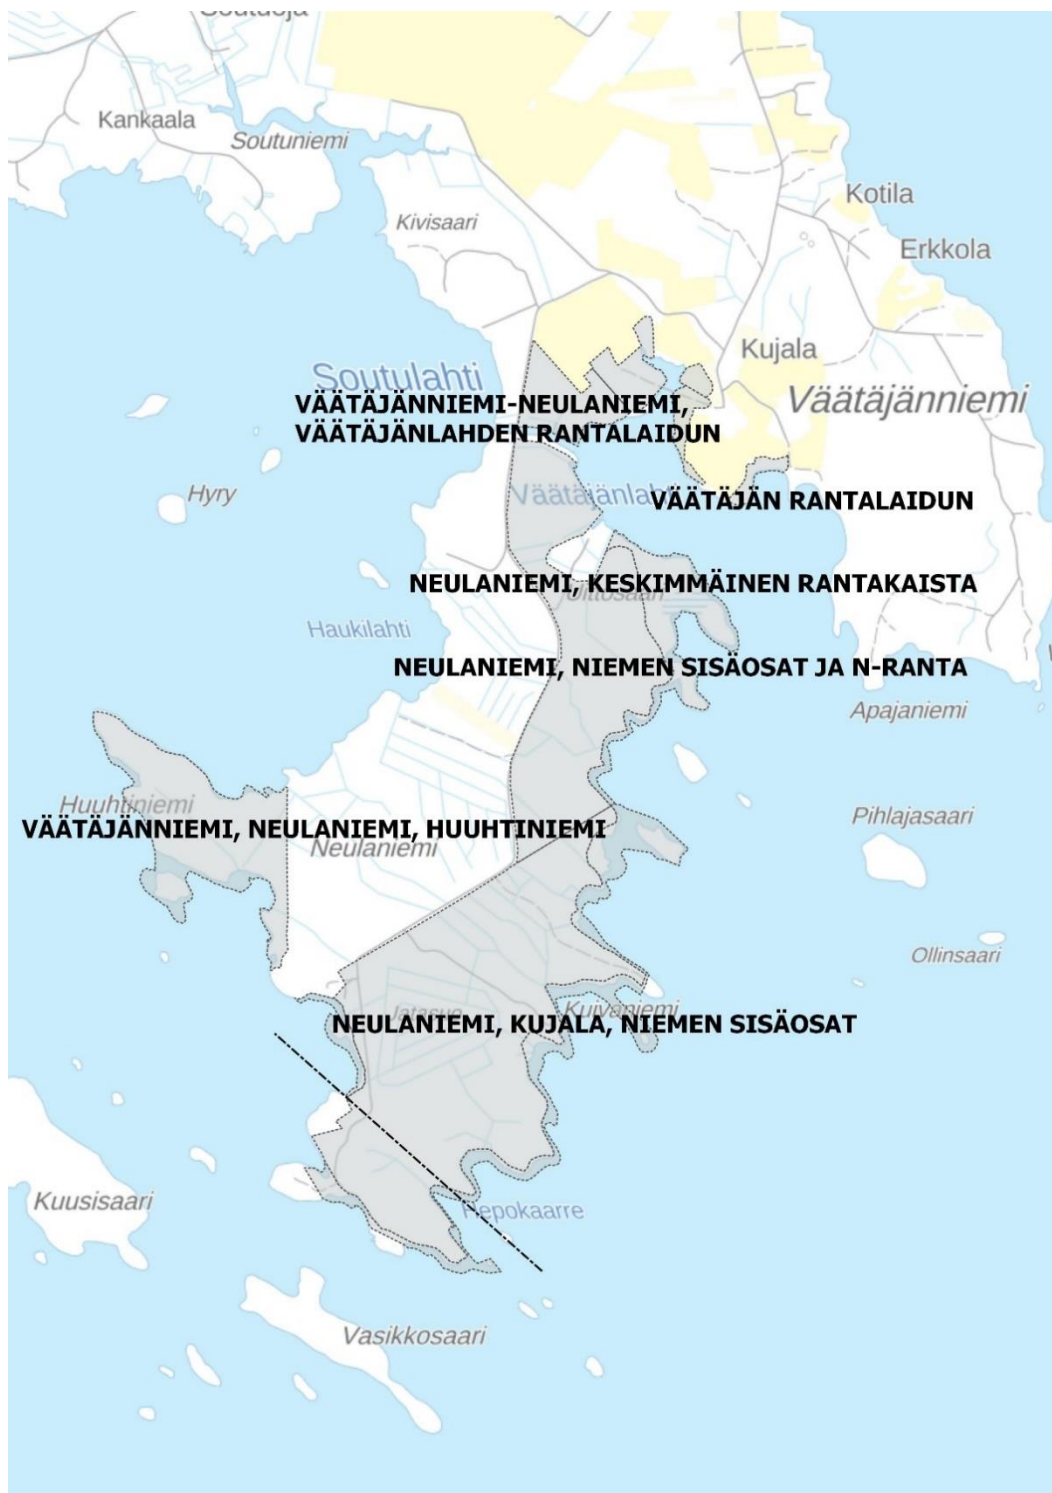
Soutuoja

Kankaala

Soutuniemi

Kivisaari

Kotila

Erkkola

Kujala

Soutulahti

VÄÄTÄJÄNNIEMI-NEULANIEMI, VÄÄTÄJÄNLAHDEN RANTALAIDUN

Väätäjänniemi

Hyry

Väätäjänlahti

VÄÄTÄJÄN RANTALAIDUN

NEULANIEMI, KESKIMMÄINEN RANTAKAISTA

Viitosaari

Haukilahti

NEULANIEMI, NIEMEN SISÄOSAT JA N-RANTA

Apajaniemi

Huuhtiniemi

VÄÄTÄJÄNNIEMI, NEULANIEMI, HUUHTINIEMI

Neulaniemi

Pihlajasaari

Ollinsaari

Jatasuo

Kuivaniemi

NEULANIEMI, KUJALA, NIEMEN SISÄOSAT

Kuusisaari

Hepokaarre

Vasikkosaari